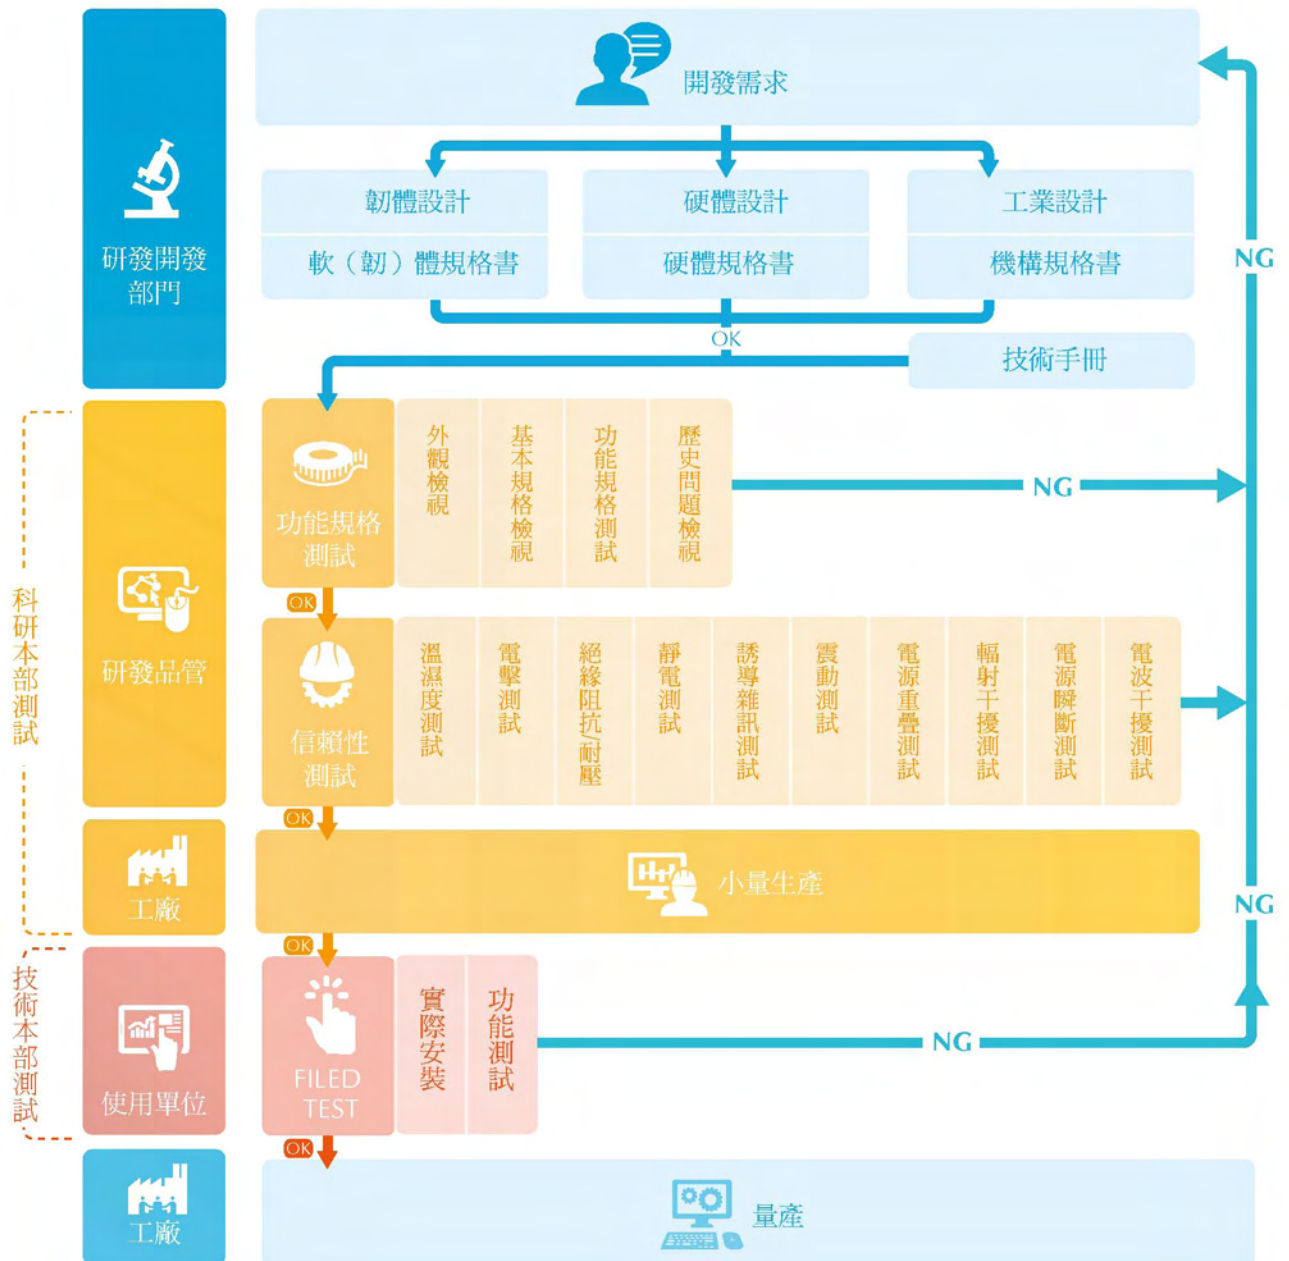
研發開發部門

開發需求

韌體設計
軟（韌）體規格書

硬體設計
硬體規格書

工業設計
機構規格書

OK

技術手冊

NG

科研本部測試

研發品管

功能規格測試

外觀檢視
基本規格檢視
功能規格測試
歷史問題檢視

NG

OK

信賴性測試

溫濕度測試
電擊測試
絕緣阻抗/耐壓
靜電測試
誘導雜訊測試
震動測試
電源重疊測試
輻射干擾測試
電源瞬斷測試
電波干擾測試

OK

工廠

小量生產

NG

OK

技術本部測試

使用單位

FILED TEST

實際安裝
功能測試

NG

OK

工廠

量產